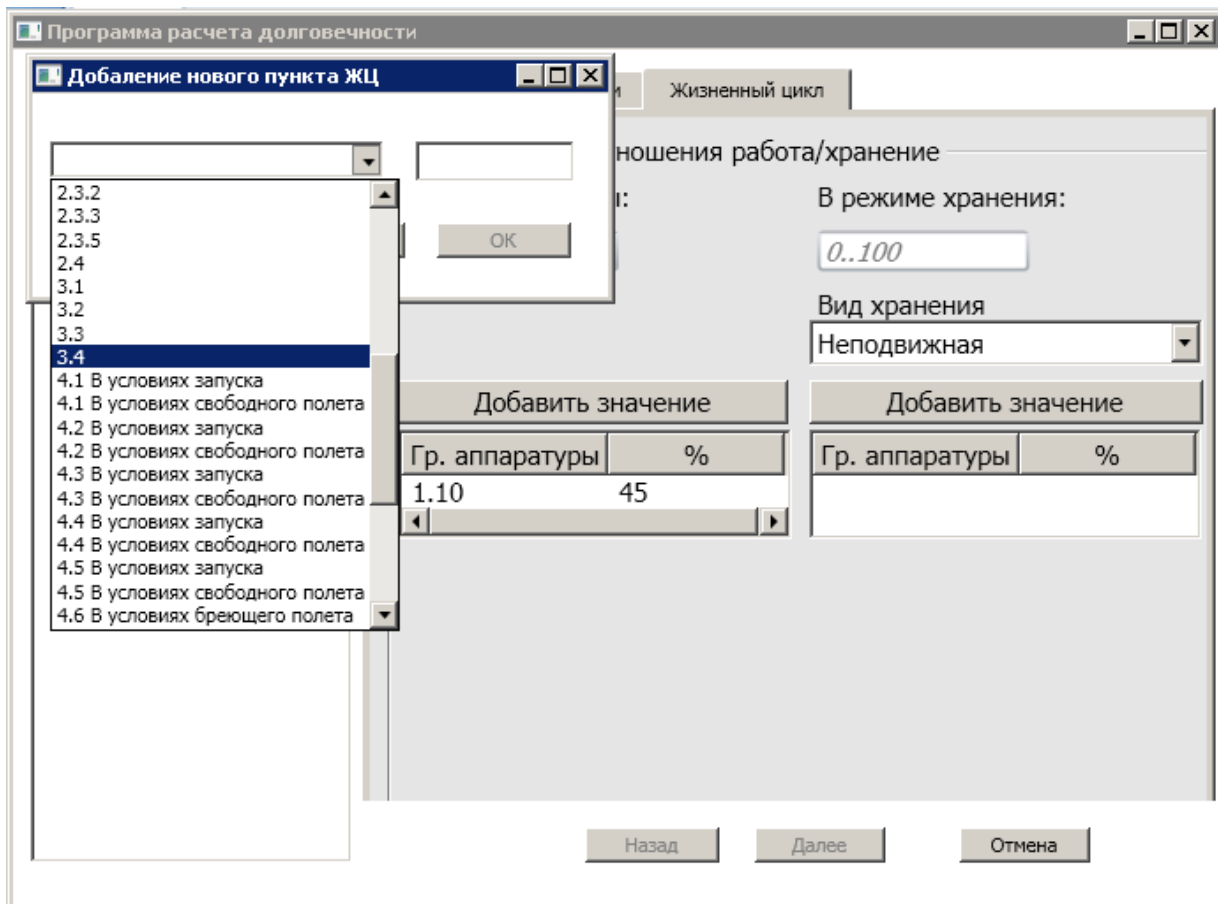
Программа расчета долговечности

Добаление нового пункта ЖЦ

2.3.2
2.3.3
2.3.5
2.4
3.1
3.2
3.3
3.4
4.1 В условиях запуска
4.1 В условиях свободного полета
4.2 В условиях запуска
4.2 В условиях свободного полета
4.3 В условиях запуска
4.3 В условиях свободного полета
4.4 В условиях запуска
4.4 В условиях свободного полета
4.5 В условиях запуска
4.5 В условиях свободного полета
4.6 В условиях бреющего полета

OK

и

Жизненный цикл

ношения работа/хранение

:

В режиме хранения:

0..100

Вид хранения

Неподвижная

Добавить значение

Добавить значение

| Гр. аппаратуры | % |
|---|---|
| 1.10 | 45 |

| Гр. аппаратуры | % |
|---|---|

Назад

Далее

Отмена